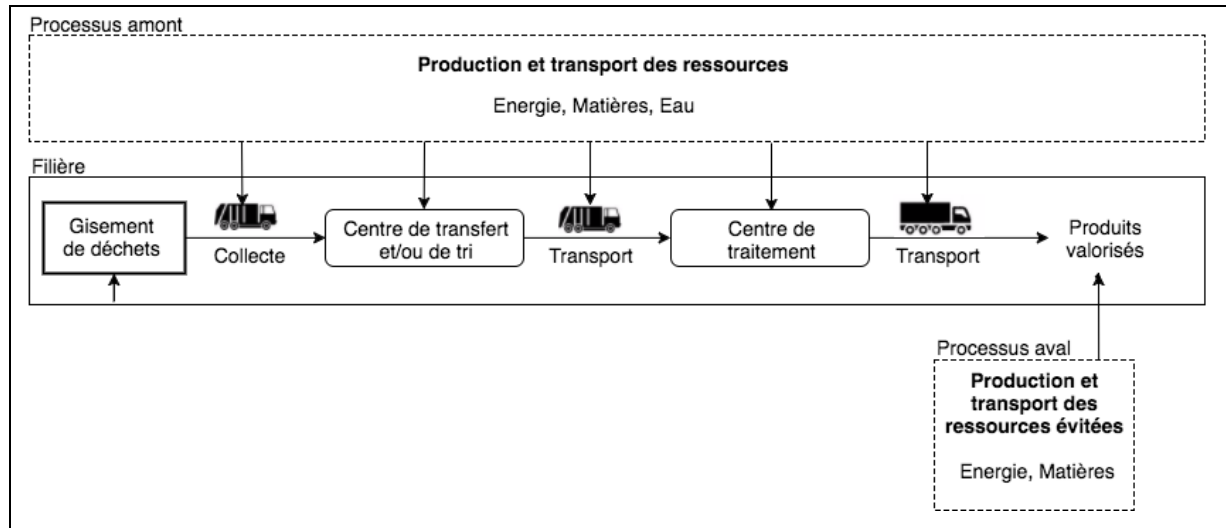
Processus amont

**Production et transport des ressources**

Energie, Matières, Eau

Filière

Gisement de déchets

Collecte

Centre de transfert et/ou de tri

Transport

Centre de traitement

Transport

Produits valorisés

Processus aval

**Production et transport des ressources évitées**

Energie, Matières